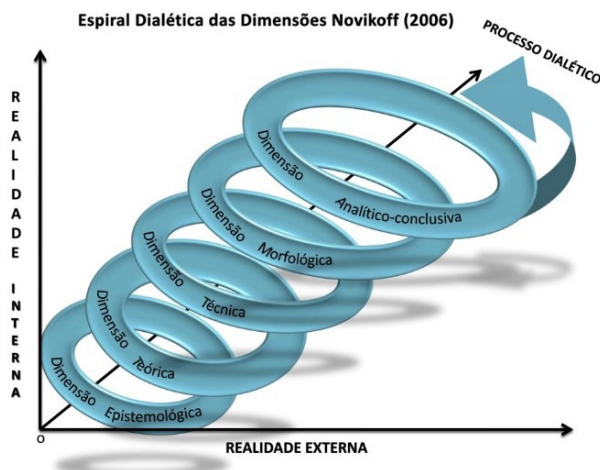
Espiral Dialética das Dimensões Novikoff (2006)

PROCESSO DIALÉTICO

REALIDADE INTERNA

Dimensão Analítico-conclusiva

Dimensão Morfológica

Dimensão Técnica

Dimensão Teórica

Dimensão Epistemológica

O

REALIDADE EXTERNA